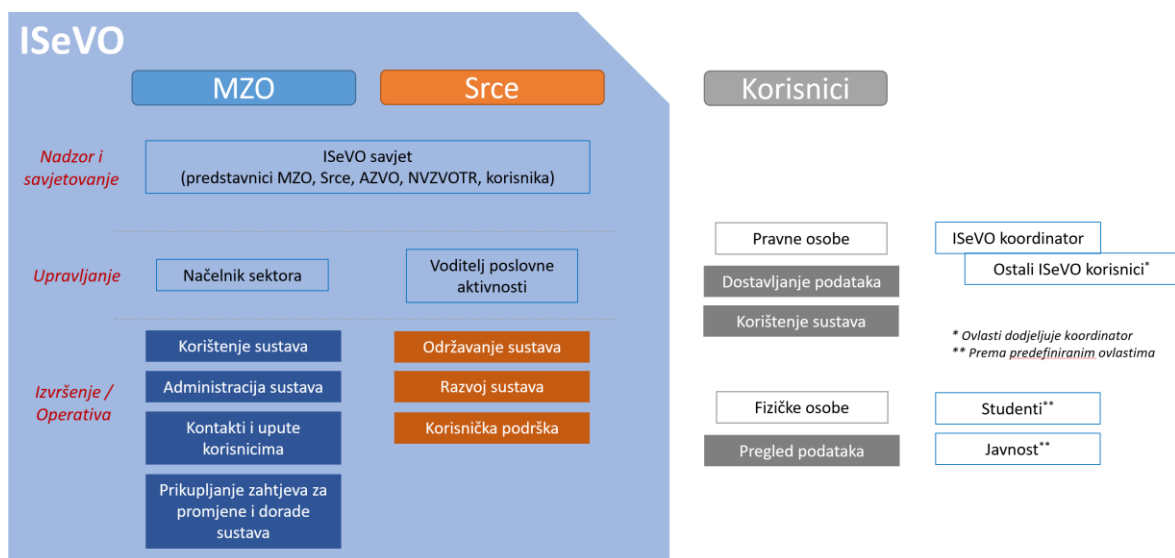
ISeVO

MZO

Srce

Korisnici

Nadzor i savjetovanje

ISeVO savjet
(predstavnici MZO, Srce, AZVO, NVZVOTR, korisnika)

Upravljanje

Načelnik sektora

Voditelj poslovne aktivnosti

Izvršenje / Operativa

Korištenje sustava

Administracija sustava

Kontakti i upute korisnicima

Prikupljanje zahtjeva za promjene i dorade sustava

Održavanje sustava

Razvoj sustava

Korisnička podrška

Pravne osobe

ISeVO koordinator

Ostali ISeVO korisnici*

Dostavljanje podataka

Korištenje sustava

* Ovlasti dodjeljuje koordinator
** Prema predefiniranim ovlastima

Fizičke osobe

Studenti**

Pregled podataka

Javnost**